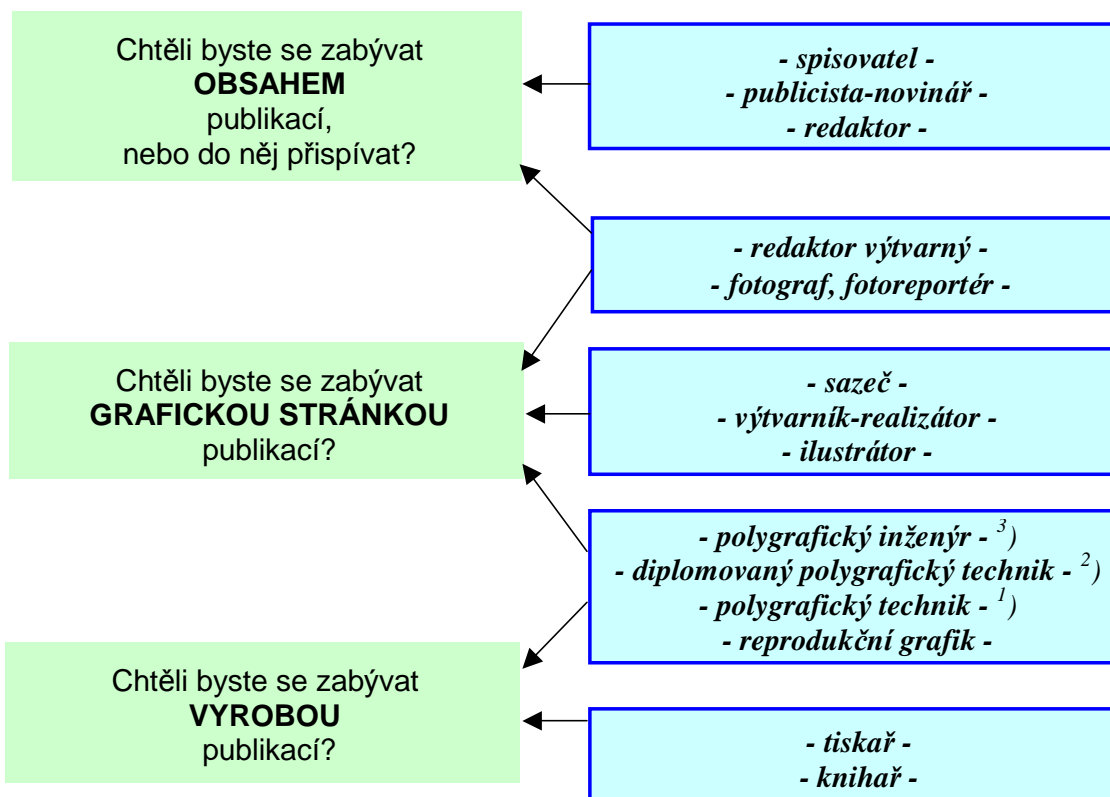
Chtěli byste se zabývat
**OBSAHEM**
publikací,
nebo do něj přispívat?

*- spisovatel -*
*- publicista-novinář -*
*- redaktor -*

*- redaktor výtvarný -*
*- fotograf, fotoreportér -*

Chtěli byste se zabývat
**GRAFICKOU STRÁNKOU**
publikací?

*- sazeč -*
*- výtvarník-realizátor -*
*- ilustrátor -*

*- polygrafický inženýr - $^{3}$)*
*- diplomovaný polygrafický technik - $^{2}$)*
*- polygrafický technik - $^{1}$)*
*- reprodukční grafik -*

Chtěli byste se zabývat
**VYROBOU**
publikací?

*- tiskař -*
*- knihař -*